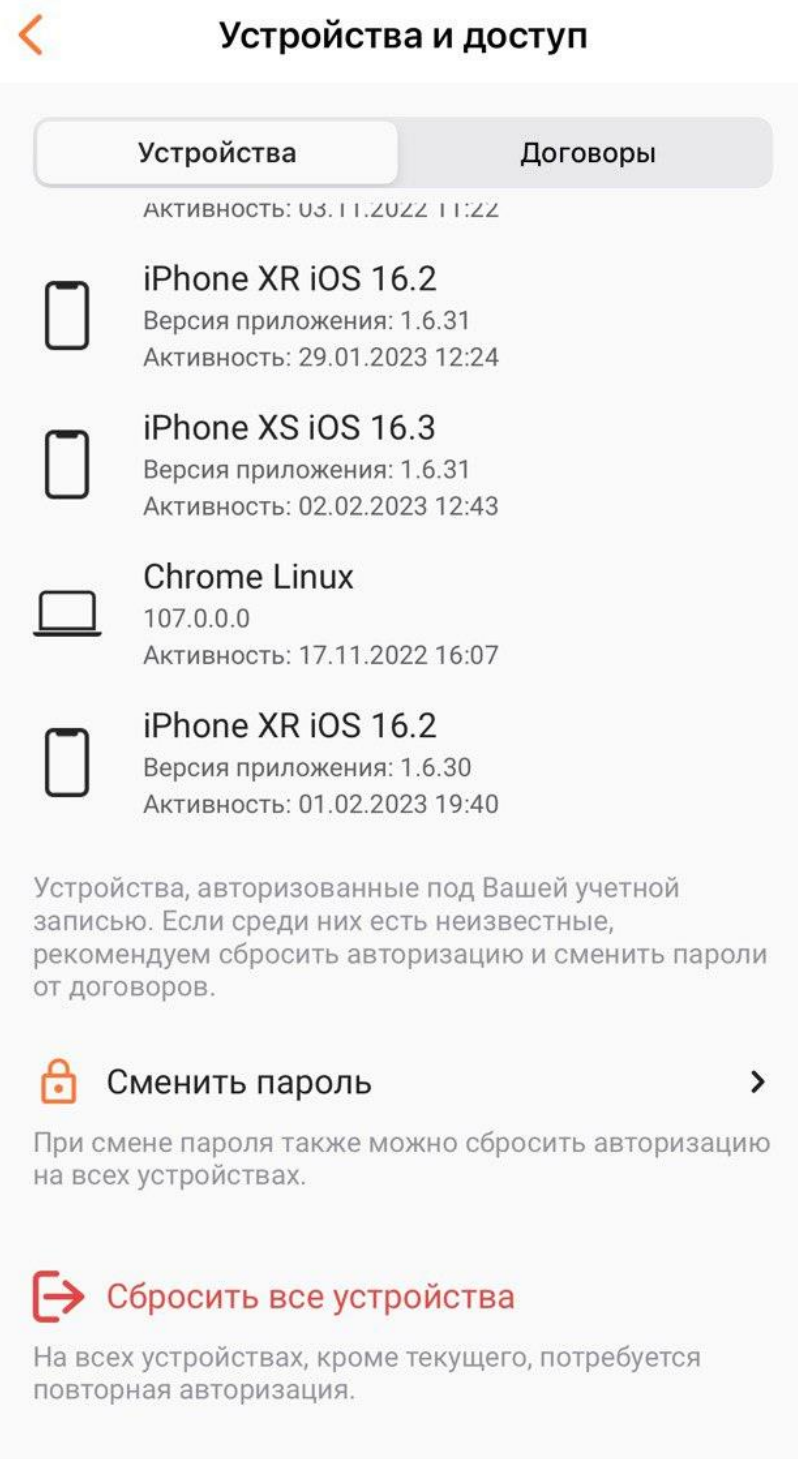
Устройства и доступ

Устройства | Договоры

Активность: 03.11.2022 11:22

iPhone XR iOS 16.2
Версия приложения: 1.6.31
Активность: 29.01.2023 12:24

iPhone XS iOS 16.3
Версия приложения: 1.6.31
Активность: 02.02.2023 12:43

Chrome Linux
107.0.0.0
Активность: 17.11.2022 16:07

iPhone XR iOS 16.2
Версия приложения: 1.6.30
Активность: 01.02.2023 19:40

Устройства, авторизованные под Вашей учетной записью. Если среди них есть неизвестные, рекомендуем сбросить авторизацию и сменить пароли от договоров.

Сменить пароль

При смене пароля также можно сбросить авторизацию на всех устройствах.

Сбросить все устройства

На всех устройствах, кроме текущего, потребуется повторная авторизация.